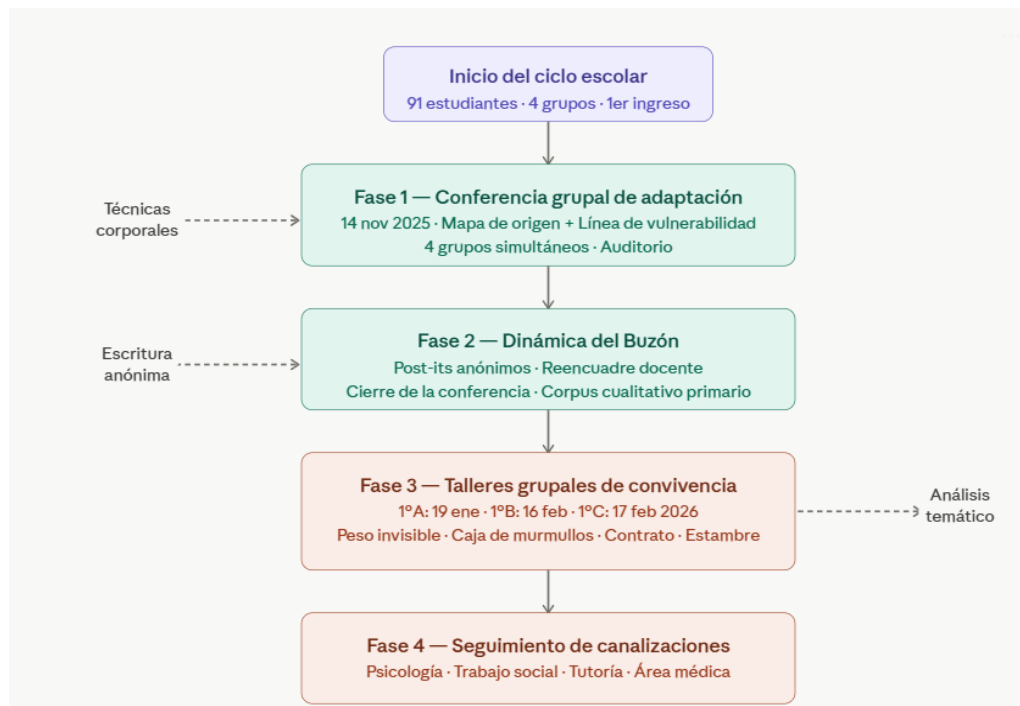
Inicio del ciclo escolar
91 estudiantes · 4 grupos · 1er ingreso

Técnicas corporales

Fase 1 — Conferencia grupal de adaptación
14 nov 2025 · Mapa de origen + Línea de vulnerabilidad
4 grupos simultáneos · Auditorio

Escritura anónima

Fase 2 — Dinámica del Buzón
Post-its anónimos · Reencuadre docente
Cierre de la conferencia · Corpus cualitativo primario

Fase 3 — Talleres grupales de convivencia
1ºA: 19 ene · 1ºB: 16 feb · 1ºC: 17 feb 2026
Peso invisible · Caja de murmullos · Contrato · Estambre

Análisis temático

Fase 4 — Seguimiento de canalizaciones
Psicología · Trabajo social · Tutoría · Área médica